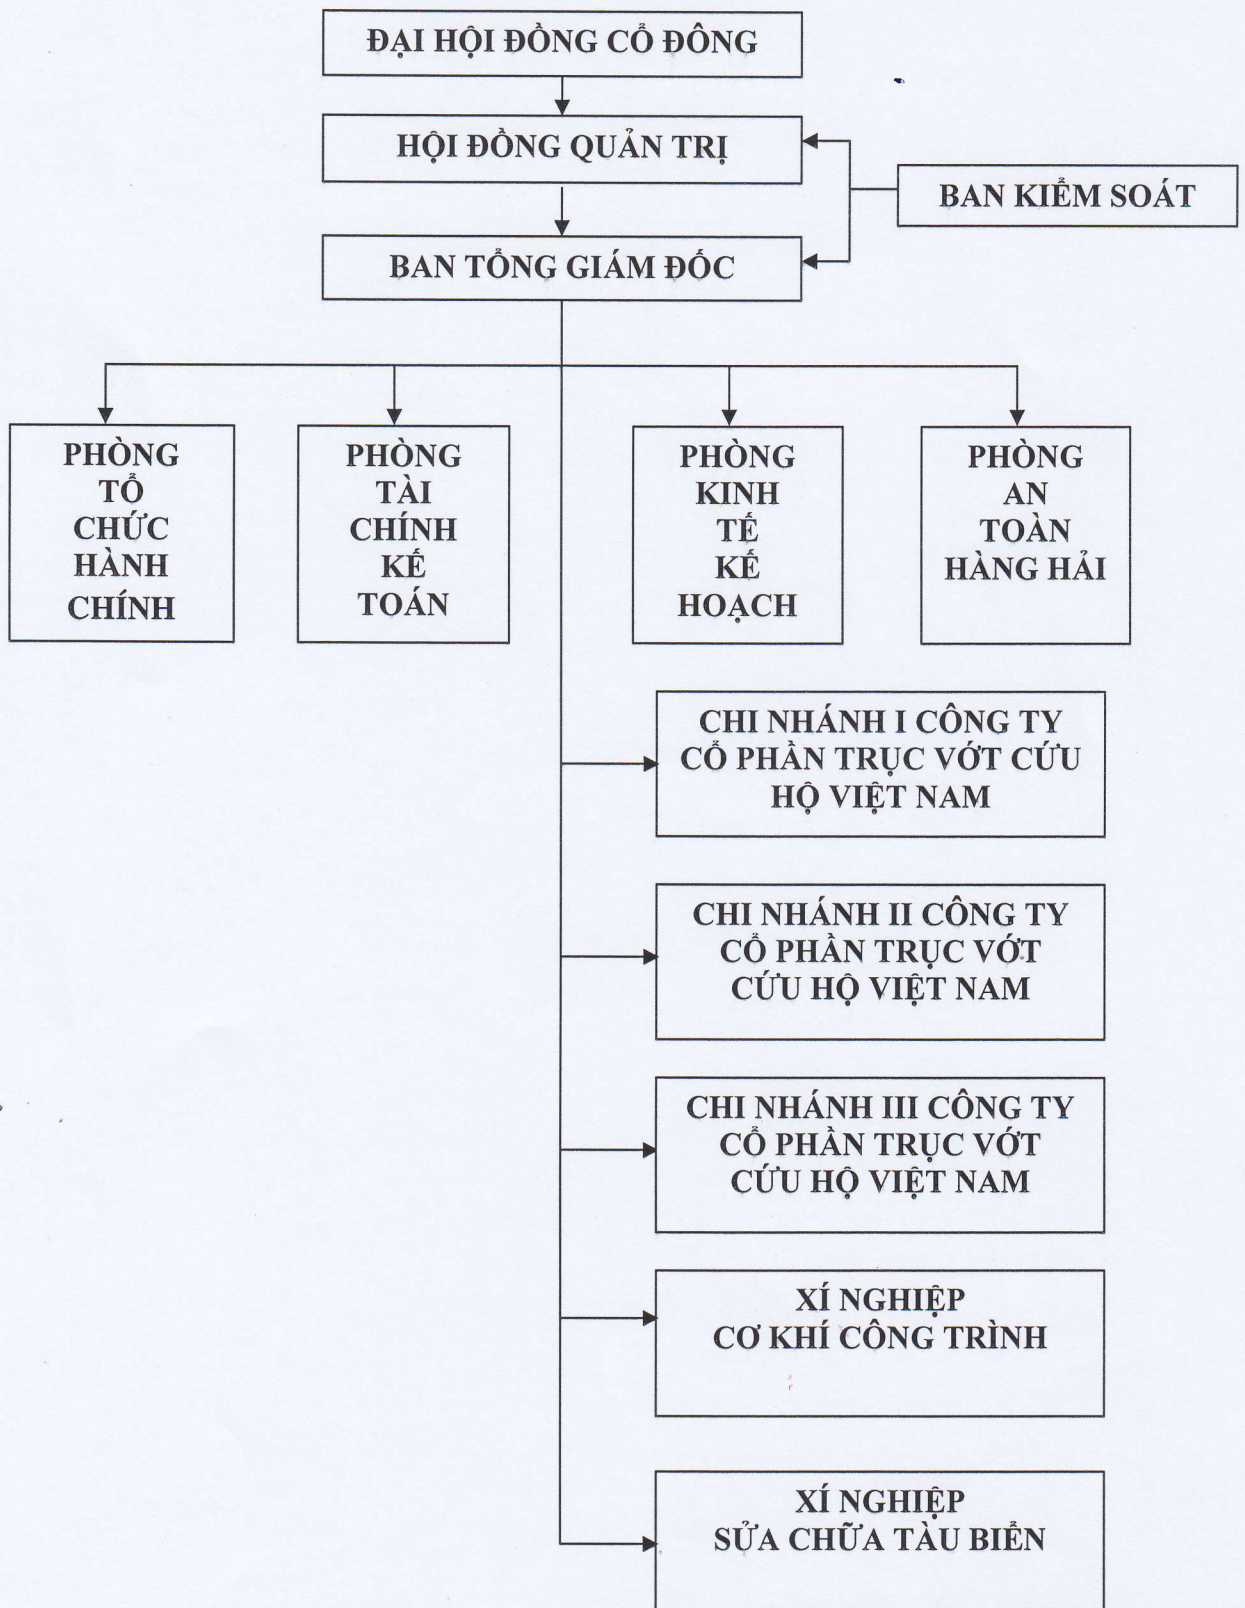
ĐẠI HỘI ĐỒNG CỔ ĐÔNG

HỘI ĐỒNG QUẢN TRỊ

BAN KIỂM SOÁT

BAN TỔNG GIÁM ĐỐC

PHÒNG TỔ CHỨC HÀNH CHÍNH

PHÒNG TÀI CHÍNH KẾ TOÁN

PHÒNG KINH TẾ KẾ HOẠCH

PHÒNG AN TOÀN HÀNG HẢI

CHI NHÁNH I CÔNG TY CỔ PHẦN TRỤC VỚT CỨU HỘ VIỆT NAM

CHI NHÁNH II CÔNG TY CỔ PHẦN TRỤC VỚT CỨU HỘ VIỆT NAM

CHI NHÁNH III CÔNG TY CỔ PHẦN TRỤC VỚT CỨU HỘ VIỆT NAM

XÍ NGHIỆP CƠ KHÍ CÔNG TRÌNH

XÍ NGHIỆP SỬA CHỮA TÀU BIỂN